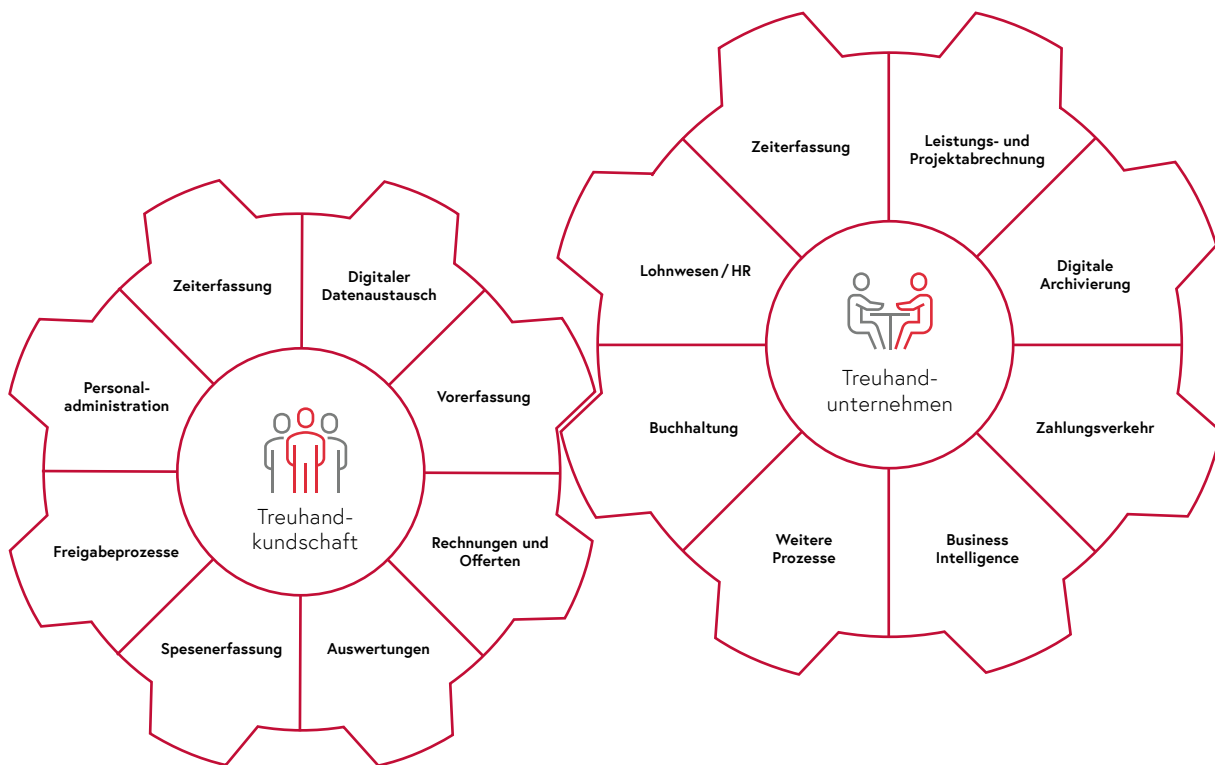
Zeiterfassung

Digitaler Datenaustausch

Vorerfassung

Rechnungen und Offerten

Auswertungen

Spesenerfassung

Freigabeprozesse

Personaladministration

Treuhandkundschaft

Zeiterfassung

Leistungs- und Projektabrechnung

Digitale Archivierung

Zahlungsverkehr

Business Intelligence

Weitere Prozesse

Buchhaltung

Lohnwesen / HR

Treuhandunternehmen